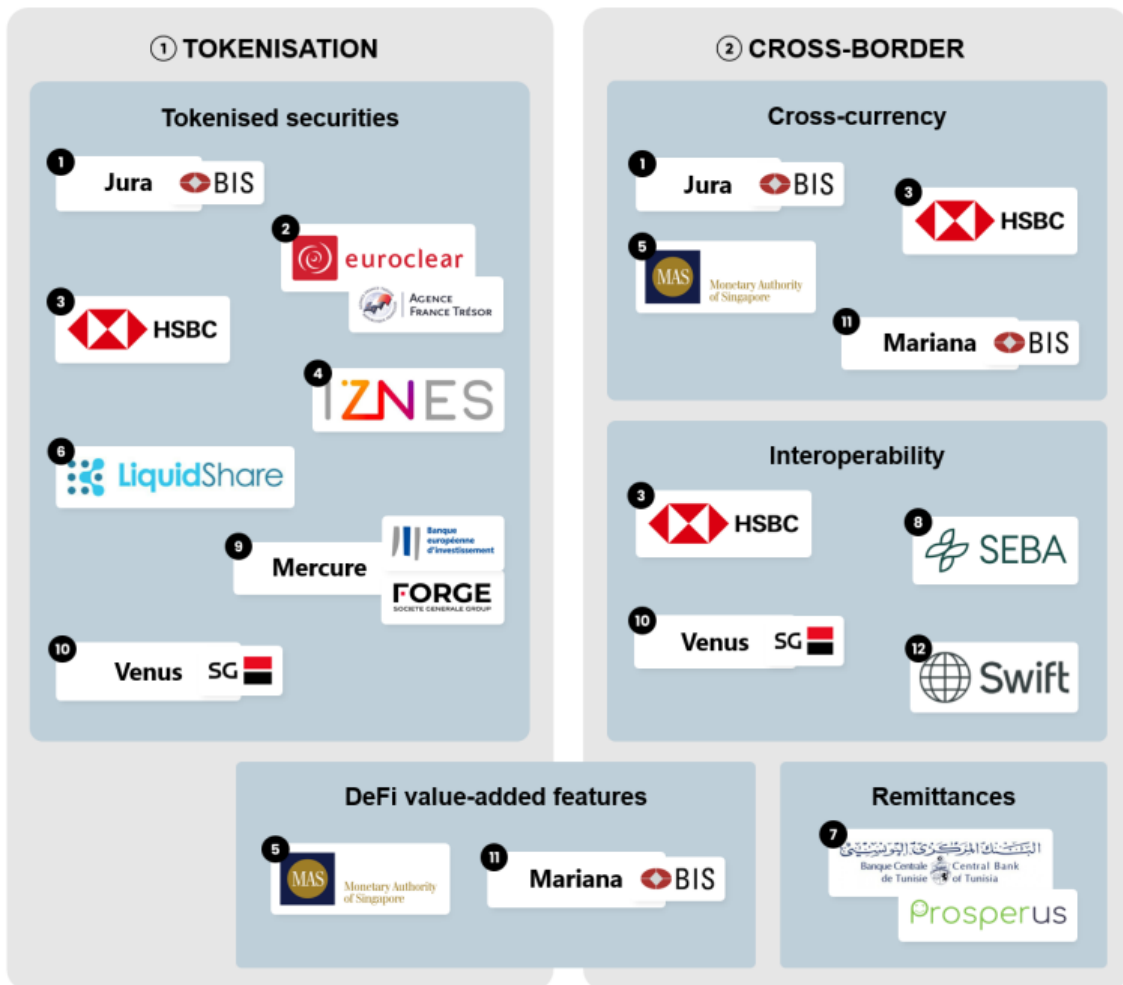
① TOKENISATION

Tokenised securities

1 Jura BIS

2 euroclear
AGENCE FRANCE TRÉSOR

3 HSBC

4 IZNES

6 LiquidShare

9 Mercure
Banque européenne d'investissement
FORGE SOCIETE GENERALE GROUP

10 Venus SG

② CROSS-BORDER

Cross-currency

1 Jura BIS

3 HSBC

5 MAS Monetary Authority of Singapore

11 Mariana BIS

Interoperability

3 HSBC

8 SEBA

10 Venus SG

12 Swift

DeFi value-added features

5 MAS Monetary Authority of Singapore

11 Mariana BIS

Remittances

7 البنك المركزي التونسي
Banque Centrale de Tunisie Central Bank of Tunisia

Prosperus